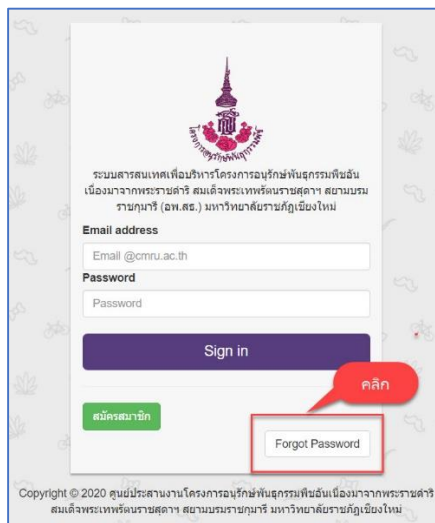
ระบบสารสนเทศเพื่อบริหารโครงการอนุรักษ์พันธุกรรมพืชอันเนื่องมาจากพระราชดำริ สมเด็จพระเทพรัตนราชสุดาฯ สยามบรมราชกุมารี (อพ.สธ.) มหาวิทยาลัยราชภัฏเชียงใหม่

Email address

Email @cmru.ac.th

Password

Password

Sign in

คลิก

สมัครสมาชิก

Forgot Password

Copyright © 2020 ศูนย์ประสานงานโครงการอนุรักษ์พันธุกรรมพืชอันเนื่องมาจากพระราชดำริ สมเด็จพระเทพรัตนราชสุดาฯ สยามบรมราชกุมารี มหาวิทยาลัยราชภัฏเชียงใหม่